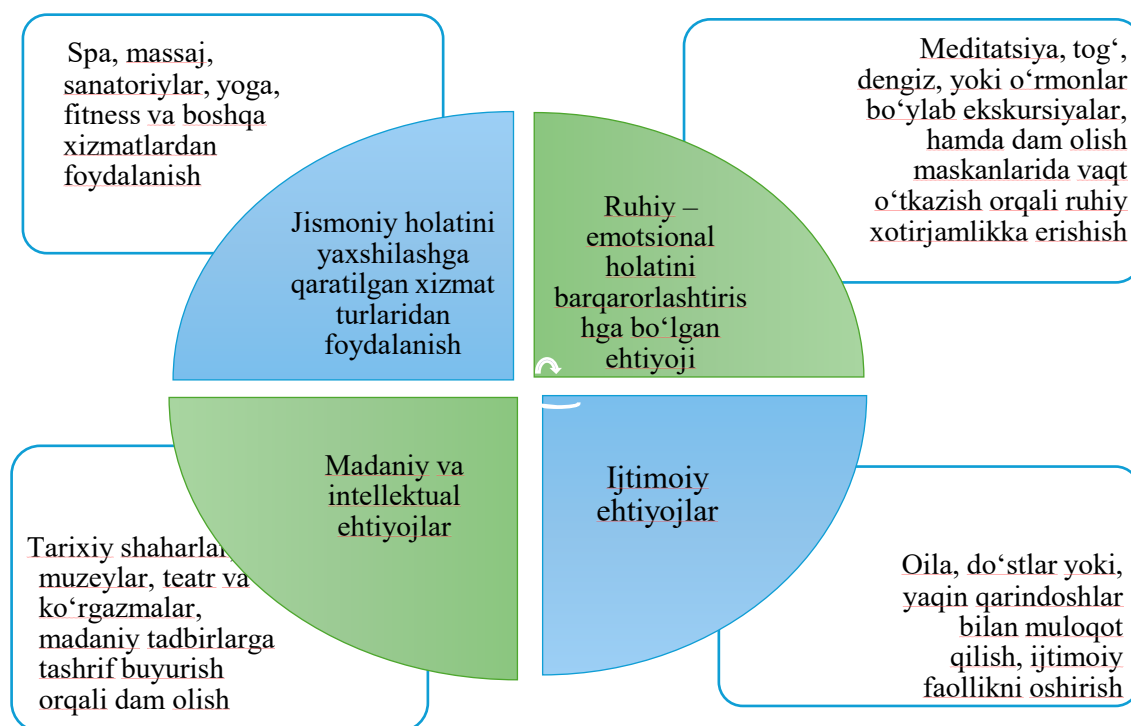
Spa, massaj, sanatoriylar, yoga, fitness va boshqa xizmatlardan foydalanish

Meditatsiya, tog‘, dengiz, yoki o‘rmonlar bo‘ylab ekskursiyalar, hamda dam olish maskanlarida vaqt o‘tkazish orqali ruhiy xotirjamlikka erishish

Jismoniy holatini yaxshilashga qaratilgan xizmat turlaridan foydalanish

Ruhiy – emotsional holatini barqarorlashtiris hga bo‘lgan ehtiyoji

Madaniy va intellektual ehtiyojlar

Ijtimoiy ehtiyojlar

Tarixiy shaharlar, muzeylar, teatr va ko‘rgazmalar, madaniy tadbirlarga tashrif buyurish orqali dam olish

Oila, do‘stlar yoki, yaqin qarindoshlar bilan muloqot qilish, ijtimoiy faollikni oshirish